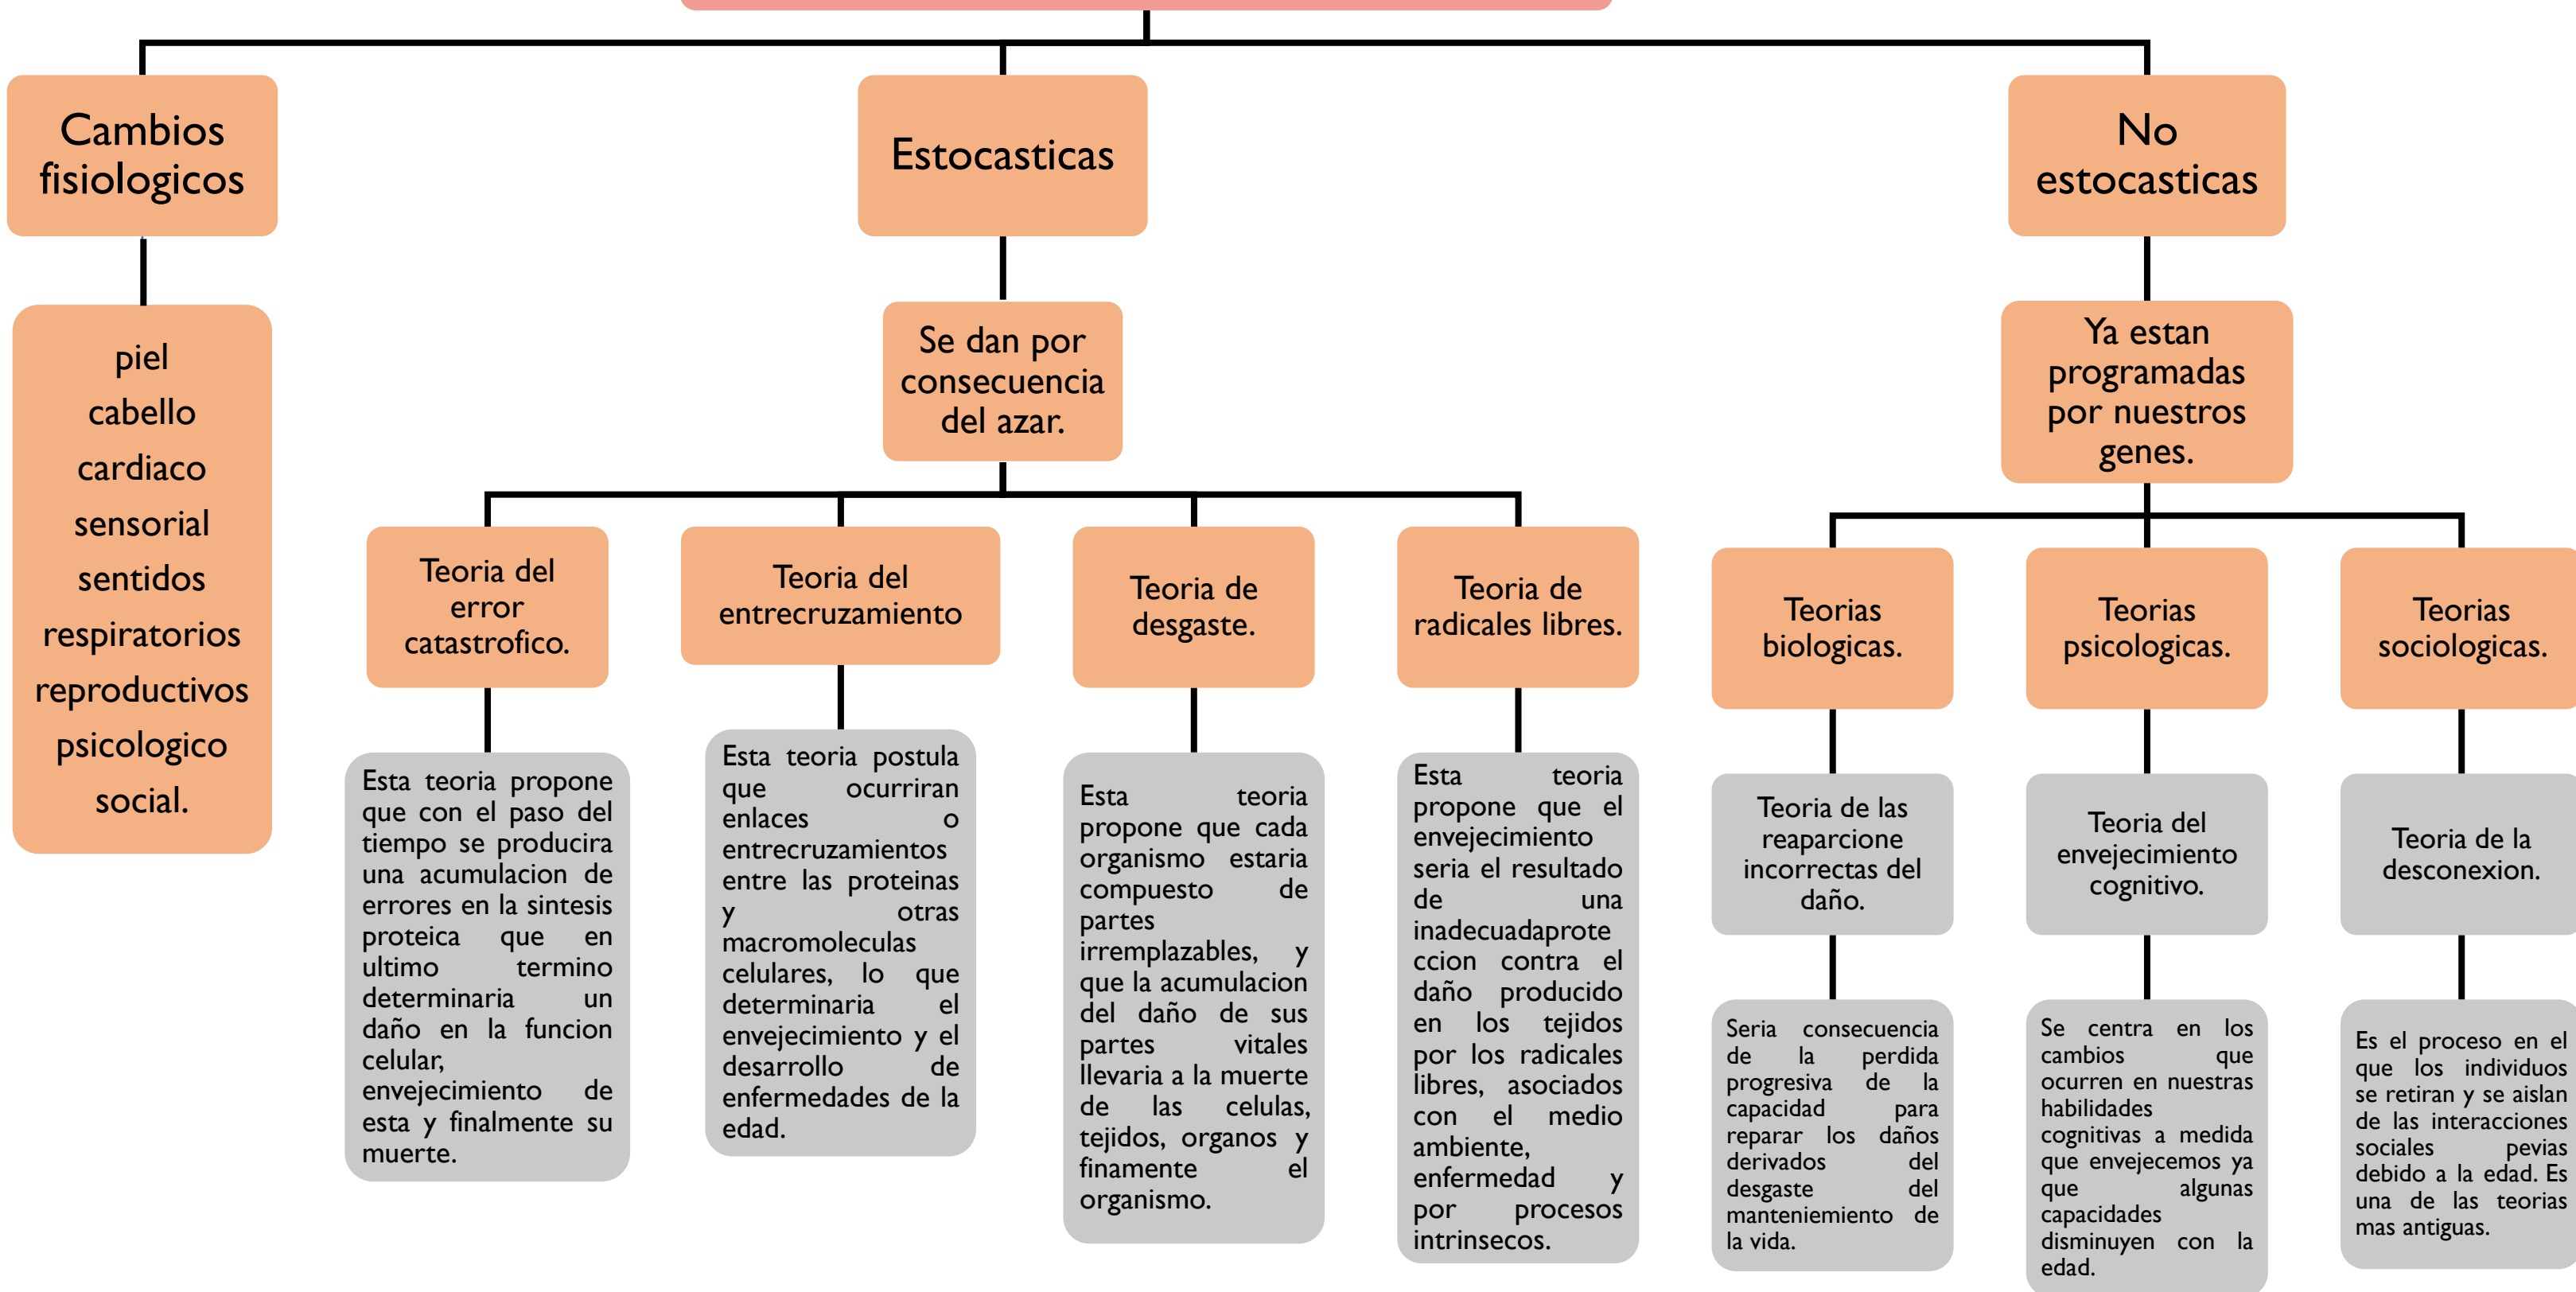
Cambios fisiologicos

piel
cabello
cardiaco
sensorial
sentidos
respiratorios
reproductivos
psicologico
social.

Estocasticas

Se dan por consecuencia del azar.

Teoria del error catastrofico.

Esta teoria propone que con el paso del tiempo se producira una acumulacion de errores en la sintesis proteica que en ultimo termino determinaria un daño en la funcion celular, envejecimiento de esta y finalmente su muerte.

Teoria del entrecruzamiento

Esta teoria postula que ocurriran enlaces o entrecruzamientos entre las proteinas y otras macromoleculas celulares, lo que determinaria el envejecimiento y el desarrollo de enfermedades de la edad.

Teoria de desgaste.

Esta teoria propone que cada organismo estaria compuesto de partes irremplazables, y que la acumulacion del daño de sus partes vitales llevaria a la muerte de las celulas, tejidos, organos y finamente el organismo.

Teoria de radicales libres.

Esta teoria propone que el envejecimiento seria el resultado de una inadecuadaproteccion contra el daño producido en los tejidos por los radicales libres, asociados con el medio ambiente, enfermedad y por procesos intrinsecos.

No estocasticas

Ya estan programadas por nuestros genes.

Teorias biologicas.

Teoria de las reaparcione incorrectas del daño.

Seria consecuencia de la perdida progresiva de la capacidad para reparar los daños derivados del desgaste del manteniemiento de la vida.

Teorias psicologicas.

Teoria del envejecimiento cognitivo.

Se centra en los cambios que ocurren en nuestras habilidades cognitivas a medida que envejecemos ya que algunas capacidades disminuyen con la edad.

Teorias sociologicas.

Teoria de la desconexion.

Es el proceso en el que los individuos se retiran y se aislan de las interacciones sociales pevias debido a la edad. Es una de las teorias mas antiguas.